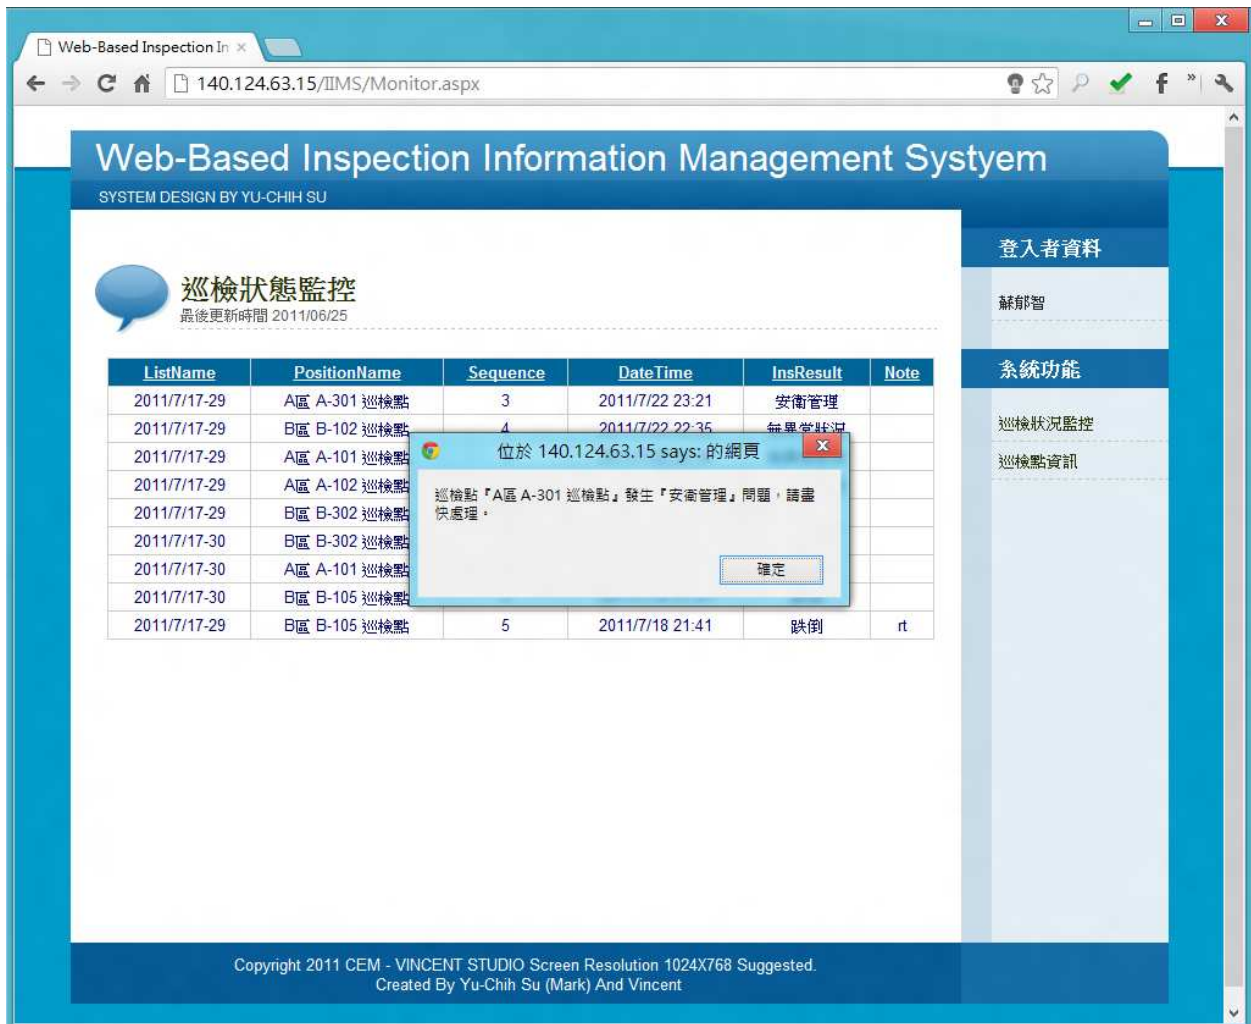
Web-Based Inspection In ×

140.124.63.15/IIMS/Monitor.aspx

Web-Based Inspection Information Management Systyem

SYSTEM DESIGN BY YU-CHIH SU

巡檢狀態監控

最後更新時間 2011/06/25

| ListName | PositionName | Sequence | DateTime | InsResult | Note |
|---|---|---|---|---|---|
| 2011/7/17-29 | A區 A-301 巡檢點 | 3 | 2011/7/22 23:21 | 安衛管理 | |
| 2011/7/17-29 | B區 B-102 巡檢點 | 4 | 2011/7/22 22:35 | 無異常狀況 | |
| 2011/7/17-29 | A區 A-101 巡檢點 | | | | |
| 2011/7/17-29 | A區 A-102 巡檢點 | | | | |
| 2011/7/17-29 | B區 B-302 巡檢點 | | | | |
| 2011/7/17-30 | B區 B-302 巡檢點 | | | | |
| 2011/7/17-30 | A區 A-101 巡檢點 | | | | |
| 2011/7/17-30 | B區 B-105 巡檢點 | | | | |
| 2011/7/17-29 | B區 B-105 巡檢點 | 5 | 2011/7/18 21:41 | 跌倒 | rt |

位於 140.124.63.15 says: 的網頁

巡檢點『A區 A-301 巡檢點』發生『安衛管理』問題，請盡快處理。

確定

登入者資料

蘇郁智

系統功能

巡檢狀況監控

巡檢點資訊

Copyright 2011 CEM - VINCENT STUDIO Screen Resolution 1024X768 Suggested.
Created By Yu-Chih Su (Mark) And Vincent